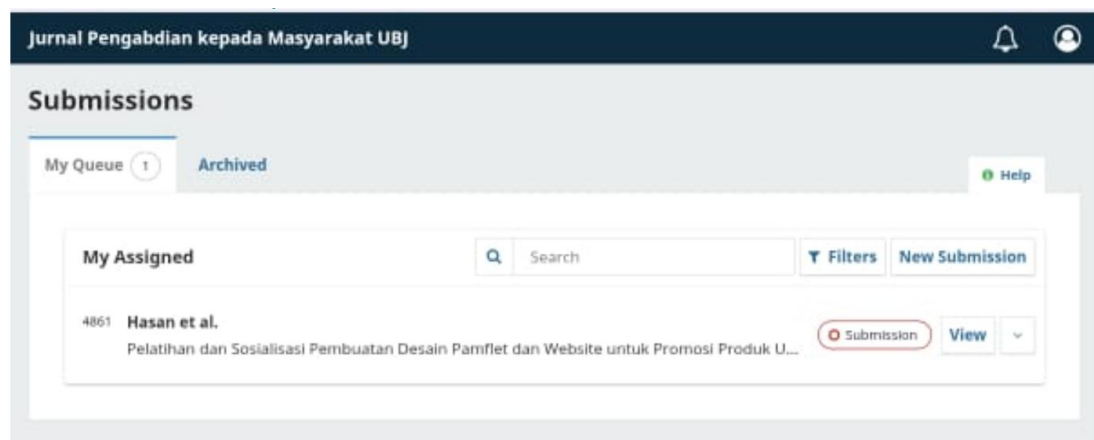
Jurnal Pengabdian kepada Masyarakat UBJ

Submissions

My Queue 1
Archived

Help

My Assigned

Search

Filters
New Submission

4861 Hasan et al.
Pelatihan dan Sosialisasi Pembuatan Desain Pamflet dan Website untuk Promosi Produk U...

Submission
View